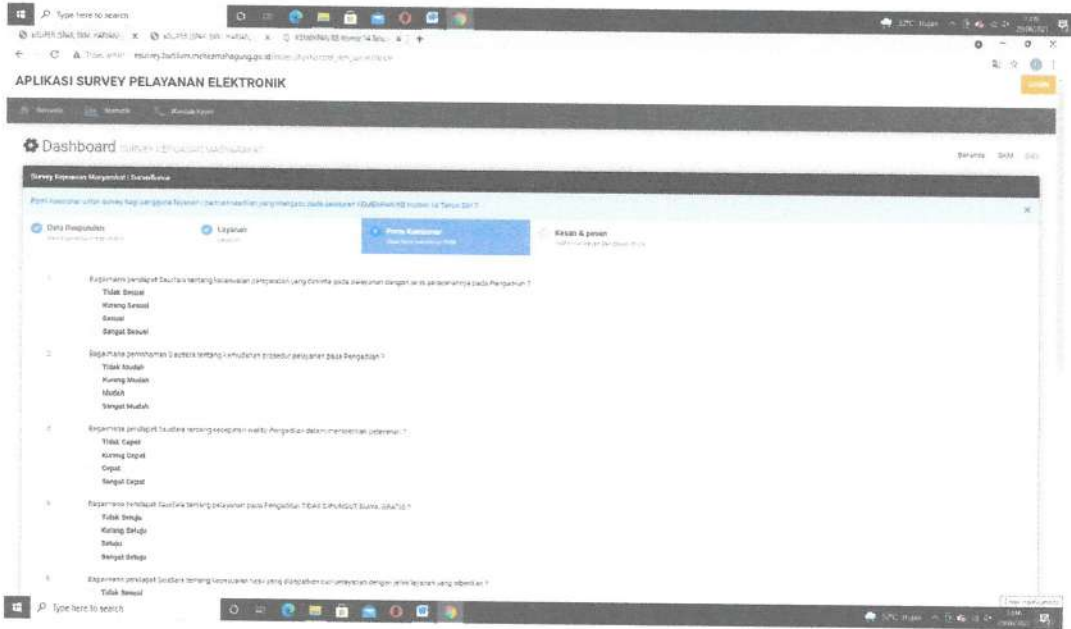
Type here to search

APLIKASI SURVEY PELAYANAN ELEKTRONIK

Beranda

Dashboard

Survey Kepuasan Masyarakat | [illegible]

Data Responden

Layanan

Kesan & pesan

1. Bagaimana pendapat Saudara tentang kesesuaian persyaratan yang diminta pada pelayanan dengan jenis pelayanannya pada Pengadilan ?

Tidak Sesuai
Kurang Sesuai
Sesuai
Sangat Sesuai

2. Bagaimana pemahaman Saudara tentang kemudahan prosedur pelayanan pada Pengadilan ?

Tidak Mudah
Kurang Mudah
Mudah
Sangat Mudah

3. Bagaimana pendapat Saudara tentang kecepatan waktu Pengadilan dalam memberikan pelayanan ?

Tidak Cepat
Kurang Cepat
Cepat
Sangat Cepat

4. Bagaimana pendapat Saudara tentang pelayanan pada Pengadilan TIDAK DIPUNGUT BIAYA GRATIS ?

Tidak Setuju
Kurang Setuju
Setuju
Sangat Setuju

5. Bagaimana pendapat Saudara tentang kesesuaian hasil yang didapatkan dari pelayanan dengan jenis layanan yang diberikan ?

Tidak Sesuai

Type here to search